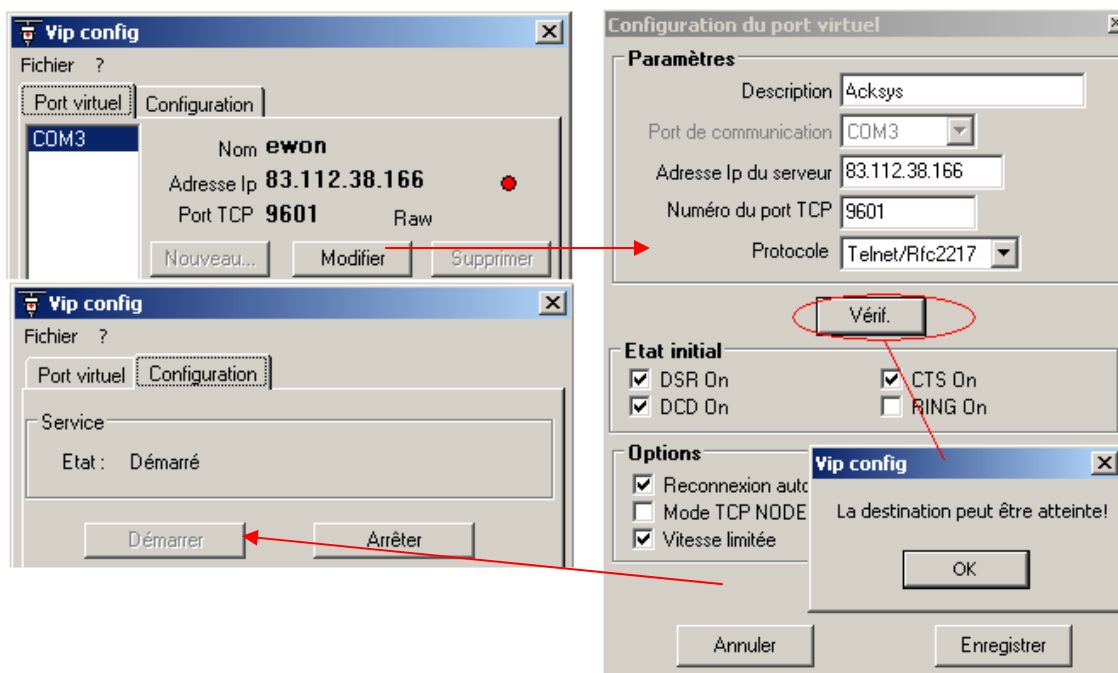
Vip config
Fichier ?
Port virtuel
Configuration
COM3
Nom ewon
Adresse Ip 83.112.38.166
Port TCP 9601 Raw
Nouveau...
Modifier
Supprimer

Vip config
Fichier ?
Port virtuel
Configuration
Service
Etat : Démarré
Démarrer
Arrêter

Configuration du port virtuel
Paramètres
Description Acksys
Port de communication COM3
Adresse Ip du serveur 83.112.38.166
Numéro du port TCP 9601
Protocole Telnet/Rfc2217
Vérif.
Etat initial
DSR On
CTS On
DCD On
RING On
Options
Reconnexion auto
Mode TCP NODE
Vitesse limitée
Annuler
Enregistrer

Vip config
La destination peut être atteinte!
OK